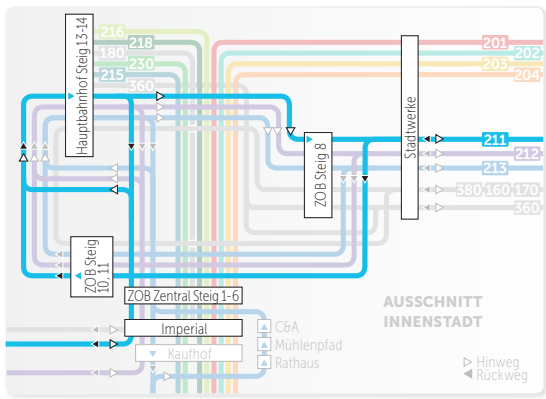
216
218
180
230
215
360
Hauptbahnhof Steig 13-14
201
202
203
204
Stadtwerke
ZOB Steig 8
211
212
213
380
160
170
360
ZOB Steig 10, 11
ZOB Zentral Steig 1-6
Imperial
Kaufhof
C&A
Mühlenpfad
Rathaus
AUSSCHNITT INNENSTADT
Hinweg
Rückweg